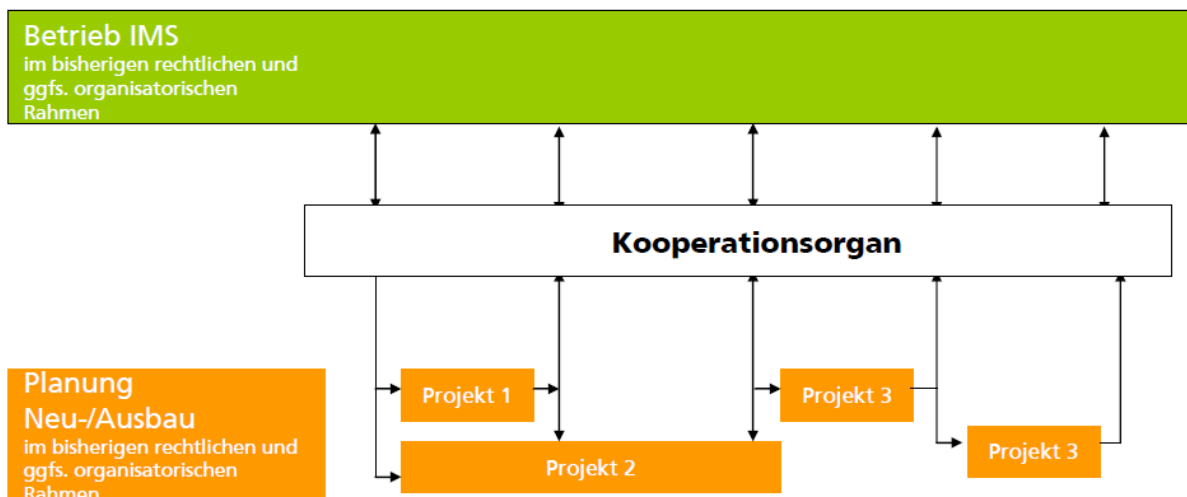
Betrieb IMS
im bisherigen rechtlichen und ggfs. organisatorischen Rahmen

Kooperationsorgan

Planung
Neu-/Ausbau
im bisherigen rechtlichen und ggfs. organisatorischen Rahmen

Projekt 1

Projekt 3

Projekt 2

Projekt 3